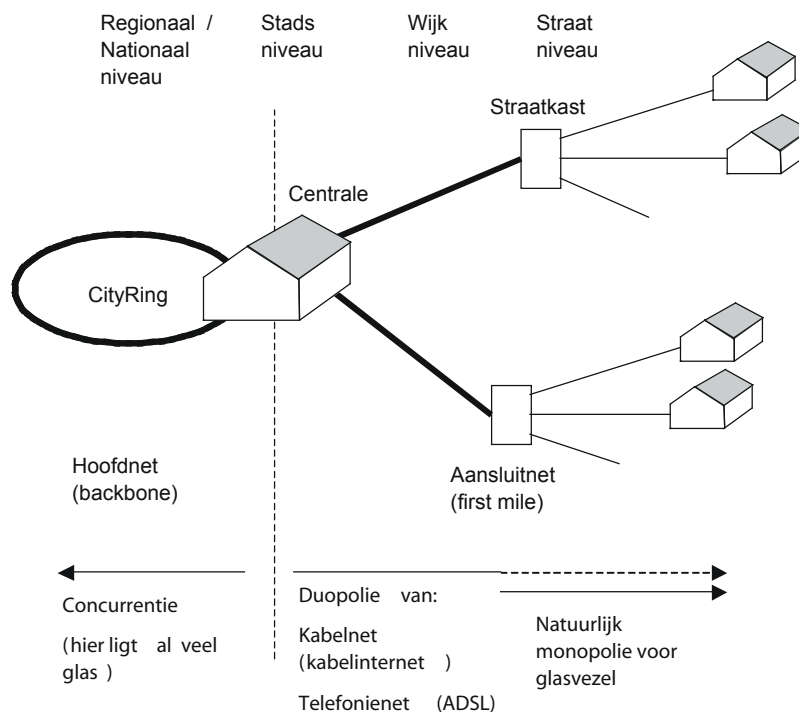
Regionaal / Nationaal niveau

Stads niveau

Wijk niveau

Straat niveau

Straatkast

Centrale

CityRing

Hoofdnet (backbone)

Aansluitnet (first mile)

Concurrentie

(hier ligt al veel glas)

Duopolie van:

Kabelnet (kabelinternet)

Telefonienet (ADSL)

Natuurlijk monopolie voor glasvezel